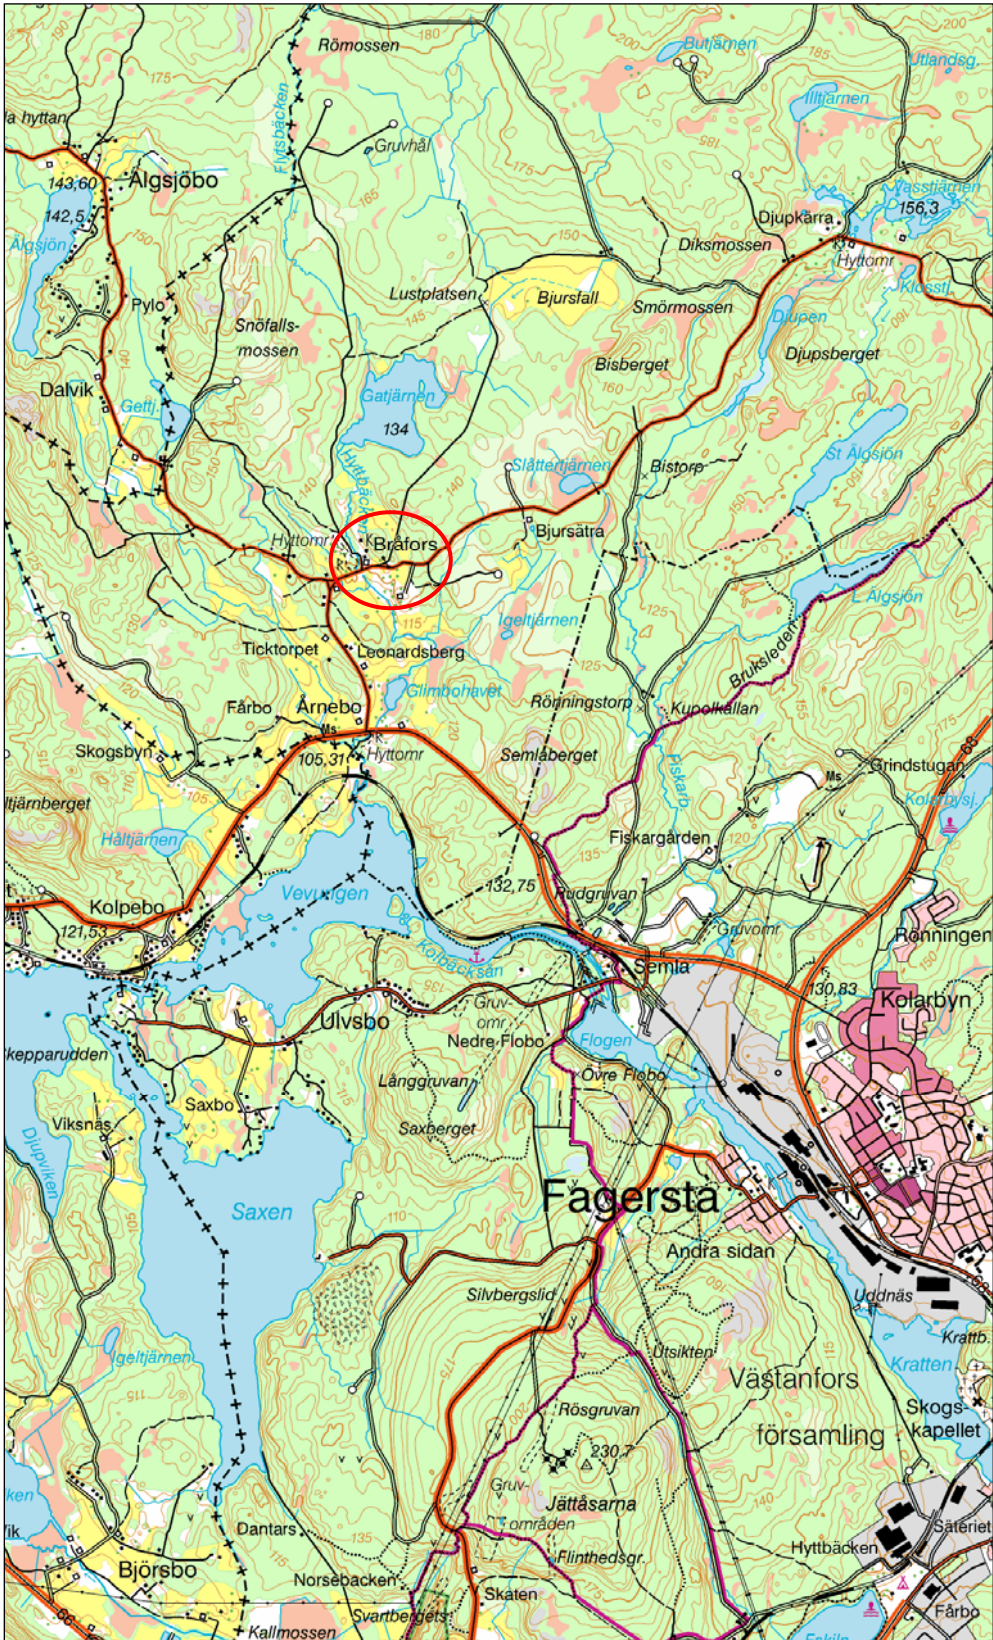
Römossen
180
Butjärnen
Utlandsg.
la hyttan
175
Flytsbäcken
Gruvhål
Illtjärnen
143,60
Älgsjöbo
175
Vasstjärnen
156,3
142,5
Djupkärra
Älgsjön
Diksmossen
Hyttomr
Pylo
Lustplatsen
Bjursfall
Smörmossen
Klosstj.
Snöfalls-mossen
Djupen
Djupsberget
Bisberget
Dalvik
Gettj.
Gatjärnen
134
St Älgsjön
Slåttertjärnen
Hyttbäcken
Bistorp
Hyttomr
Bråfors
Bjursätra
L Älgsjön
Igeltjärnen
Ticktorpet
Leonardsberg
Bruksleden
Glimbohavet
Fårbo
Ärnebo
Rönningstorp
Kupolkallan
Skogsbyn
105,31
Hyttomr
Semlaberget
Grindstugan
ltjärnberget
Kolarbysj.
Fiskarb.
Håltjärnen
Fiskargården
Vevungen
132,75
Rudgruvan
Kolpebo
Gruvomr
Rönningen
121,53
Kolbäcksån
Semla
130,83
Kolarbyn
Gruv-omr
Ulvsbo
kepparudden
Nedre Flobo
Flogen
Övre Flobo
Långgruvan
Viksnäs
Saxbo
Saxberget
Djupviken
Fagersta
Saxen
Andra sidan
Uddnäs
Silvbergslid
Krattb.
Igeltjärnen
Utsikten
Kratten
Västanfors
Skogs-kapellet
Rösgruvan
församling
230,7
Gruv-områden
ken
Jättåsarna
Säteriet
Flinthedsgr.
Hyttbäcken
Dantars
Björsbo
Norsebacken
Skaten
Svartbergets
Fårbo
Kallmossen